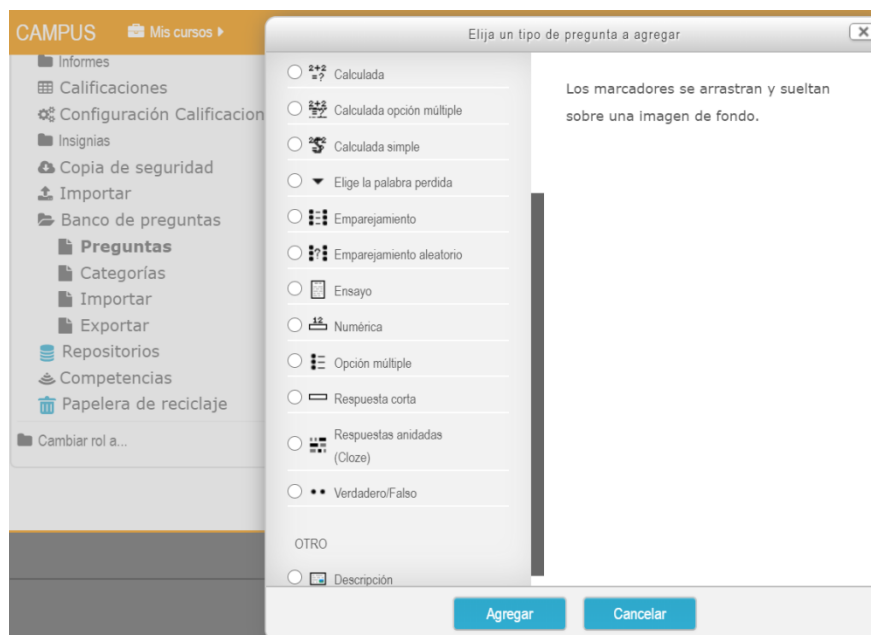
CAMPUS Mis cursos

Informes
Calificaciones
Configuración Calificacion
Insignias
Copia de seguridad
Importar
Banco de preguntas
Preguntas
Categorías
Importar
Exportar
Repositorios
Competencias
Papelera de reciclaje
Cambiar rol a...

Elija un tipo de pregunta a agregar

Calculada
Calculada opción múltiple
Calculada simple
Elige la palabra perdida
Emparejamiento
Emparejamiento aleatorio
Ensayo
Numérica
Opción múltiple
Respuesta corta
Respuestas anidadas (Cloze)
Verdadero/Falso

OTRO
Descripción

Los marcadores se arrastran y sueltan sobre una imagen de fondo.

Agregar
Cancelar